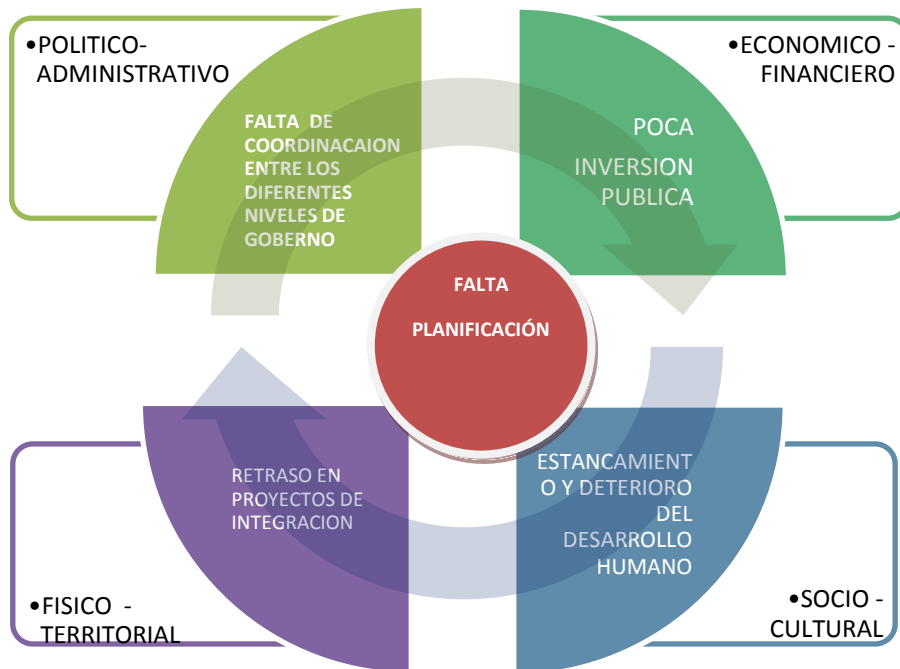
•POLITICO-ADMINISTRATIVO

FALTA DE COORDINACAION ENTRE LOS DIFERENTES NIVELES DE GOBERNO

•ECONOMICO - FINANCIERO

POCA INVERSION PUBLICA

FALTA

PLANIFICACIÓN

RETRASO EN PROYECTOS DE INTEGRACION

ESTANCAMIENTO Y DETERIORO DEL DESARROLLO HUMANO

•FISICO - TERRITORIAL

•SOCIO - CULTURAL